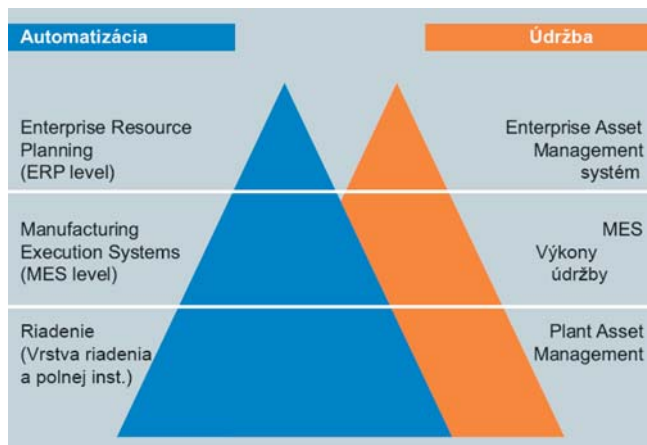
Automatizácia

Údržba

Enterprise Resource Planning (ERP level)

Enterprise Asset Management systém

Manufacturing Execution Systems (MES level)

MES Výkony údržby

Riadenie (Vrstva riadenia a polnej inst.)

Plant Asset Management